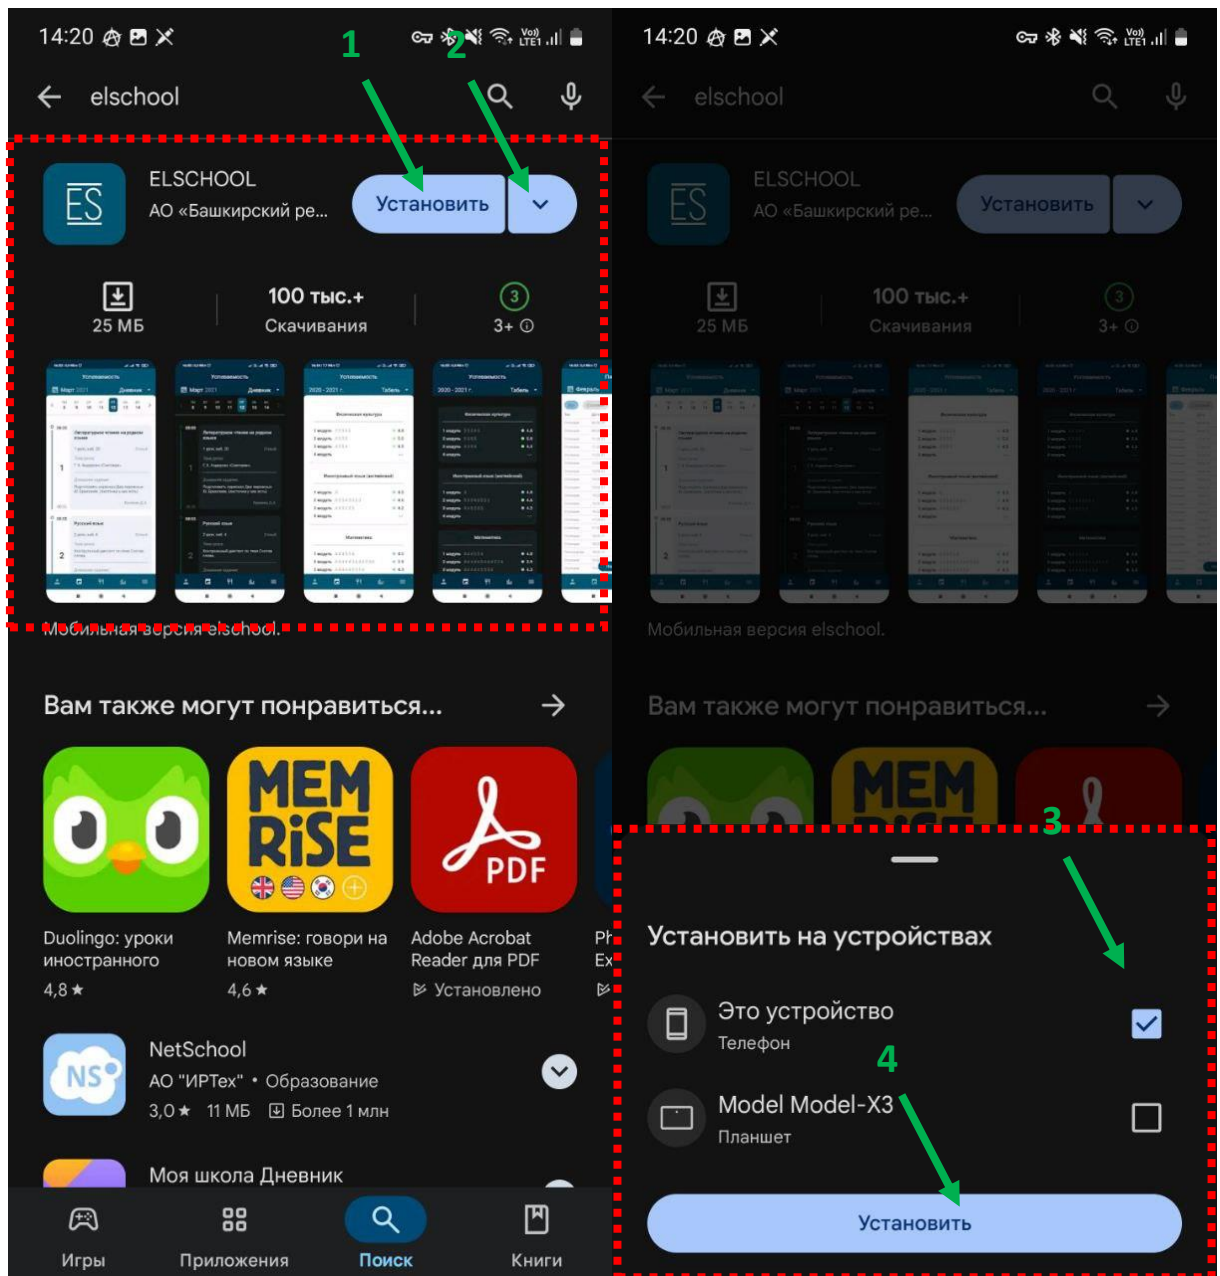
14:20

1 2

elschool

ES

ELSCHOOL
АО «Башкирский ре...

Установить

25 МБ

100 тыс.+
Скачивания

3
3+

Мобильная версия elschool.

Вам также могут понравиться...

MEM RiSE

PDF

Duolingo: уроки иностранного
4,8 ★

Memrise: говори на новом языке
4,6 ★

Adobe Acrobat Reader для PDF
Установлено

Ph
Ex

NS

NetSchool
АО "ИРТех" • Образование
3,0 ★ 11 МБ Более 1 млн

Моя школа Дневник

Игры Приложения Поиск Книги

14:20

elschool

ES

ELSCHOOL
АО «Башкирский ре...

Установить

25 МБ

100 тыс.+
Скачивания

3
3+

Мобильная версия elschool.

Вам также могут понравиться...

MEM

3

Установить на устройствах

Это устройство
Телефон

4

Model Model-X3
Планшет

Установить